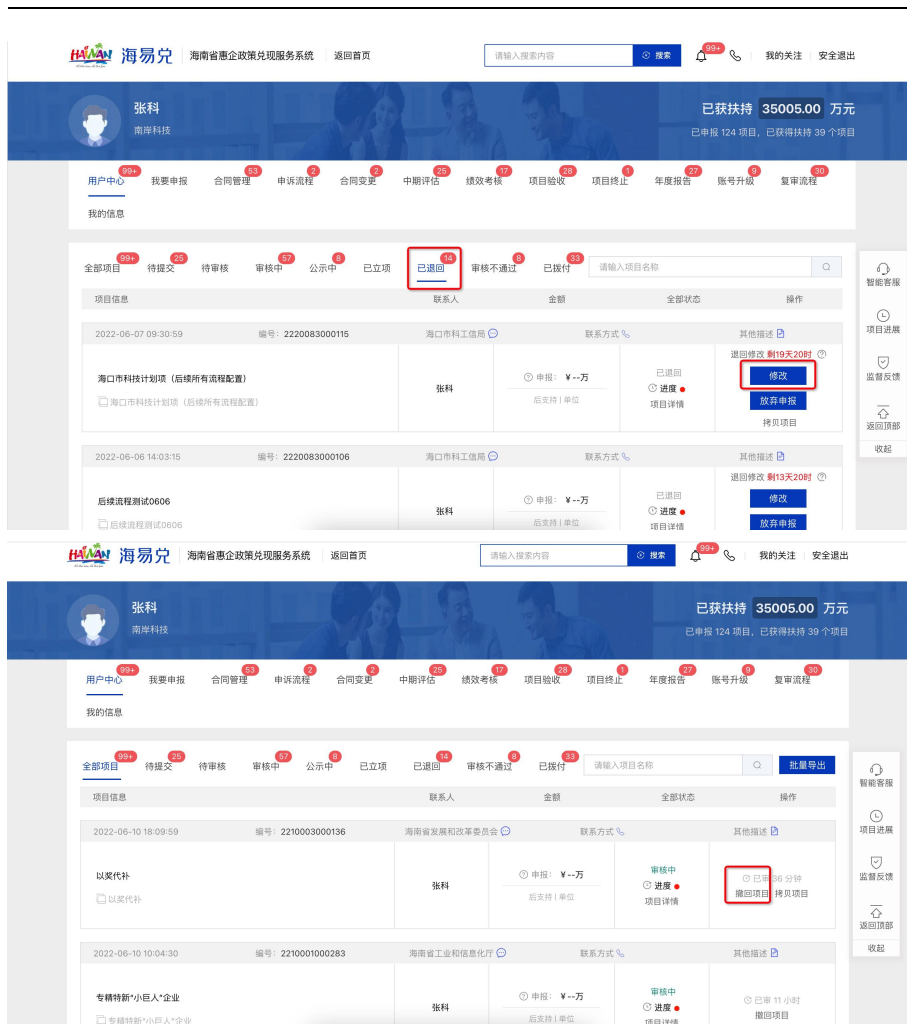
HAINAN 海易兑 | 海南省惠企政策兑现服务系统 | 返回首页
请输入搜索内容 搜索
99+
我的关注 | 安全退出

张科
南岸科技
已获扶持 35005.00 万元
已申报 124 项目，已获得扶持 39 个项目

用户中心 99+ | 我要申报 | 合同管理 53 | 申诉流程 2 | 合同变更 2 | 中期评估 25 | 绩效考核 17 | 项目验收 28 | 项目终止 1 | 年度报告 27 | 账号升级 9 | 复审流程 30
我的信息

全部项目 99+ | 待提交 25 | 待审核 | 审核中 57 | 公示中 8 | 已立项 | 已退回 14 | 审核不通过 8 | 已拨付 33 | 请输入项目名称

| 项目信息 | 联系人 | 金额 | 全部状态 | 操作 |
|---|---|---|---|---|
| 2022-06-07 09:30:59 编号：2220083000115 海口市科工信局 | 联系方式 | | | 其他描述 |
| 海口市科技计划项（后续所有流程配置） 海口市科技计划项（后续所有流程配置） | 张科 | 申报：￥--万 后支持 \| 单位 | 已退回 进度 项目详情 | 退回修改 剩19天20时 修改 放弃申报 拷贝项目 |
| 2022-06-06 14:03:15 编号：2220083000106 海口市科工信局 | 联系方式 | | | 其他描述 |
| 后续流程测试0606 后续流程测试0606 | 张科 | 申报：￥--万 后支持 \| 单位 | 已退回 进度 项目详情 | 退回修改 剩13天20时 修改 放弃申报 |

智能客服
项目进展
监督反馈
返回顶部
收起

HAINAN 海易兑 | 海南省惠企政策兑现服务系统 | 返回首页
请输入搜索内容 搜索
99+
我的关注 | 安全退出

张科
南岸科技
已获扶持 35005.00 万元
已申报 124 项目，已获得扶持 39 个项目

用户中心 99+ | 我要申报 | 合同管理 53 | 申诉流程 2 | 合同变更 2 | 中期评估 25 | 绩效考核 17 | 项目验收 28 | 项目终止 1 | 年度报告 27 | 账号升级 9 | 复审流程 30
我的信息

全部项目 99+ | 待提交 25 | 待审核 | 审核中 57 | 公示中 8 | 已立项 | 已退回 14 | 审核不通过 8 | 已拨付 33 | 请输入项目名称 | 批量导出

| 项目信息 | 联系人 | 金额 | 全部状态 | 操作 |
|---|---|---|---|---|
| 2022-06-10 18:09:59 编号：2210003000136 海南省发展和改革委员会 | 联系方式 | | | 其他描述 |
| 以奖代补 以奖代补 | 张科 | 申报：￥--万 后支持 \| 单位 | 审核中 进度 项目详情 | 已审36 分钟 撤回项目 拷贝项目 |
| 2022-06-10 10:04:30 编号：2210001000283 海南省工业和信息化厅 | 联系方式 | | | 其他描述 |
| 专精特新"小巨人"企业 专精特新"小巨人"企业 | 张科 | 申报：￥--万 后支持 \| 单位 | 审核中 进度 项目详情 | 已审 11 小时 撤回项目 |

智能客服
项目进展
监督反馈
返回顶部
收起